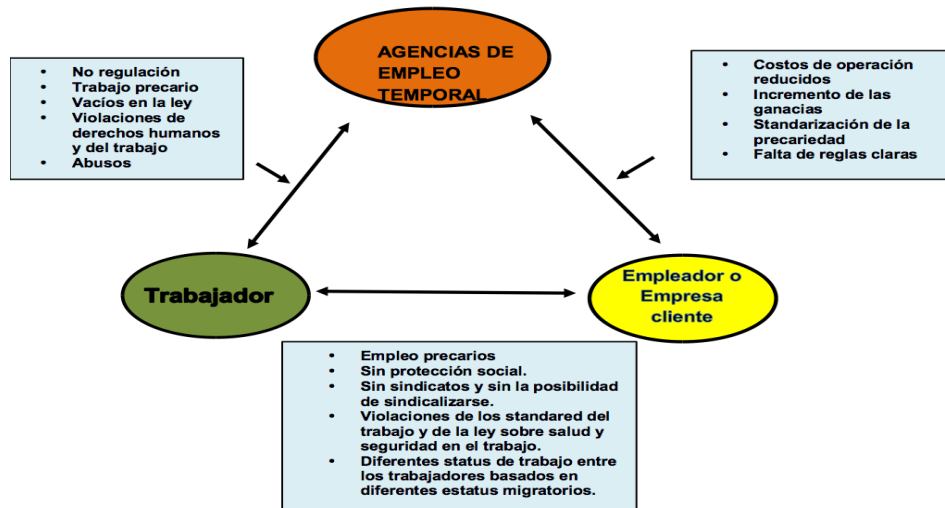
AGENCIAS DE EMPLEO TEMPORAL

- No regulación
- Trabajo precario
- Vacíos en la ley
- Violaciones de derechos humanos y del trabajo
- Abusos

- Costos de operación reducidos
- Incremento de las ganacias
- Standarización de la precariedad
- Falta de reglas claras

Trabajador

Empleador o Empresa cliente

- Empleo precarios
- Sin protección social.
- Sin sindicatos y sin la posibilidad de sindicalizarse.
- Violaciones de los standared del trabajo y de la ley sobre salud y seguridad en el trabajo.
- Diferentes status de trabajo entre los trabajadores basados en diferentes estatus migratorios.